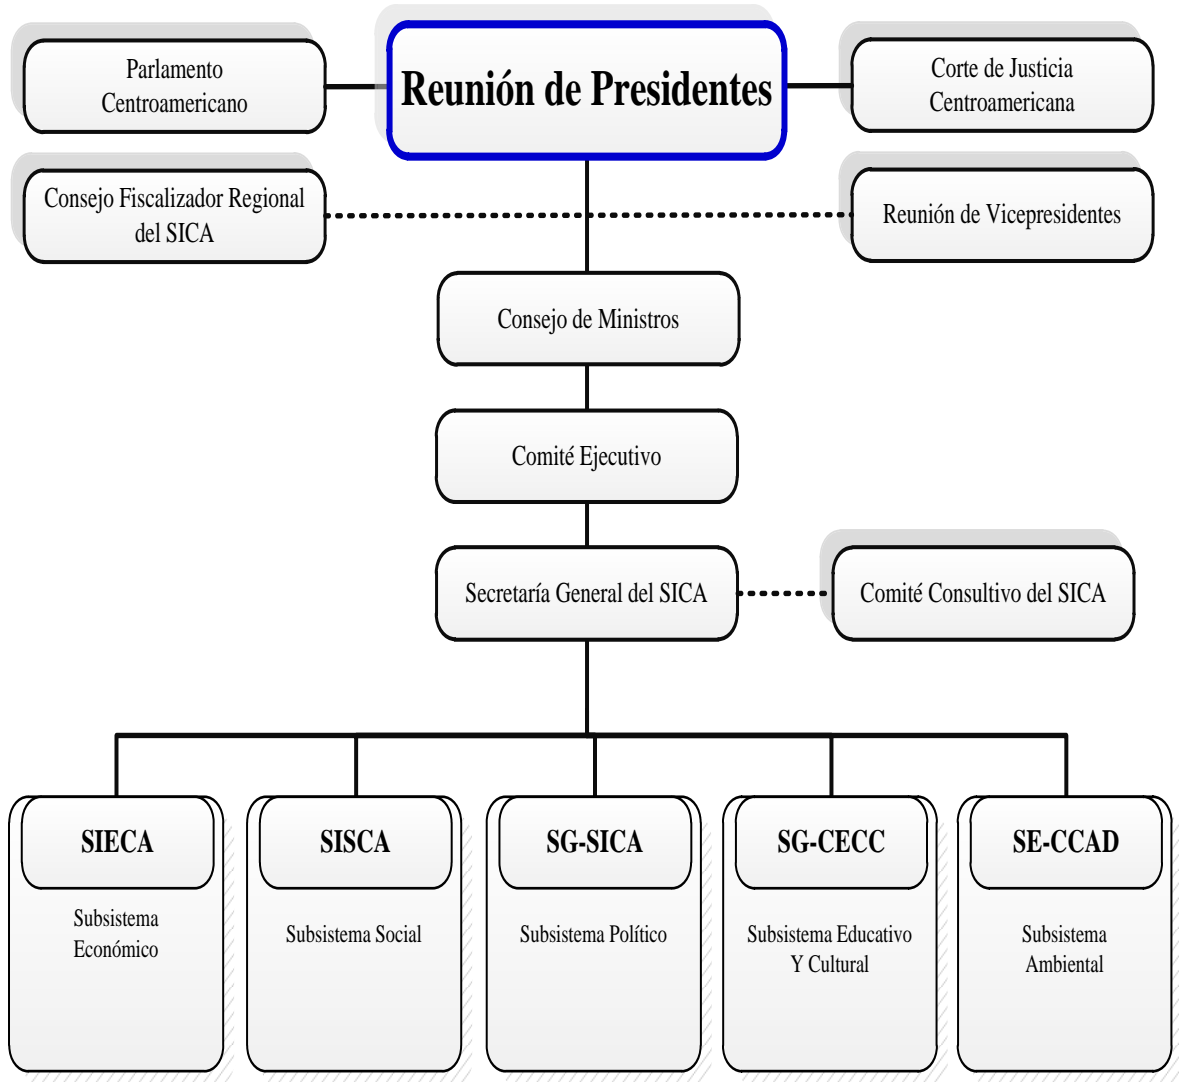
Parlamento Centroamericano

Reunión de Presidentes

Corte de Justicia Centroamericana

Consejo Fiscalizador Regional del SICA

Reunión de Vicepresidentes

Consejo de Ministros

Comité Ejecutivo

Secretaría General del SICA

Comité Consultivo del SICA

SIECA

Subsistema Económico

SISCA

Subsistema Social

SG-SICA

Subsistema Político

SG-CECC

Subsistema Educativo Y Cultural

SE-CCAD

Subsistema Ambiental